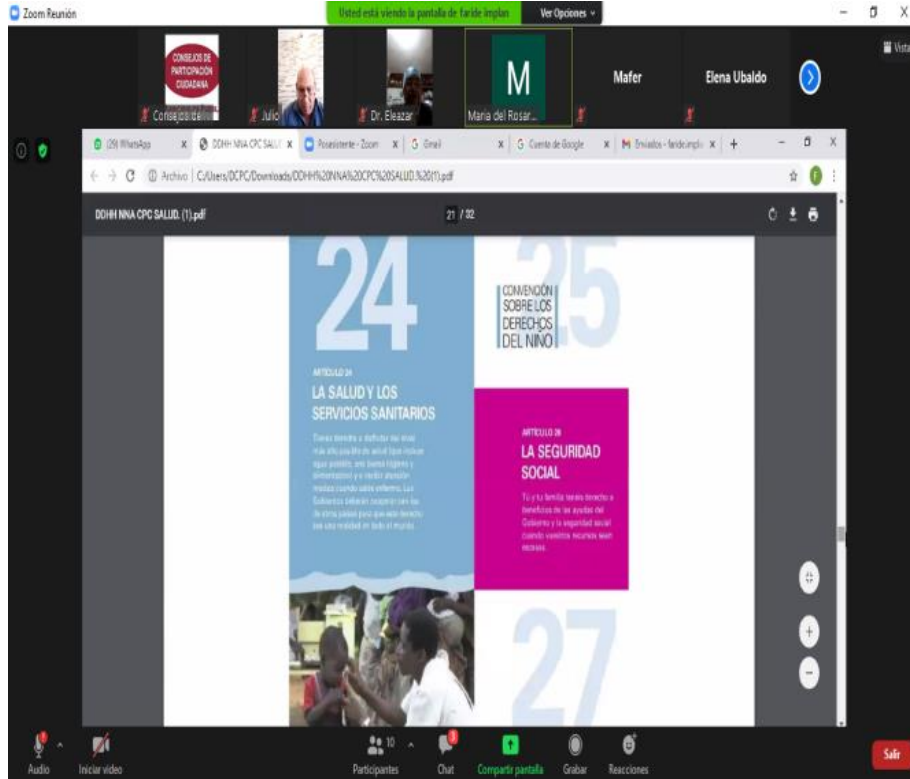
Zoom Reunión

Usted está viendo la pantalla de faride implan

Ver Opciones

CONSEJOS DE PARTICIPACIÓN CIUDADANA

Consejos del

Julio

Dr. Eleazar

M

Maria del Rosar...

Mafer

Elena Ubaldo

Vista

(29) WhatsApp

DDHH NNA CPC SALU

Posasistente - Zoom

Gmail

Cuenta de Google

Enviados - faride.impla

Archivo | C:/Users/DCPC/Downloads/DDHH%20NNA%20CPC%20SALUD.%20(1).pdf

DDHH NNA CPC SALUD. (1).pdf

21 / 32

24

25

CONVENCIÓN SOBRE LOS DERECHOS DEL NIÑO

ARTÍCULO 24

LA SALUD Y LOS SERVICIOS SANITARIOS

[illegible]

ARTÍCULO 26

LA SEGURIDAD SOCIAL

Tú y tu familia tenéis derecho a beneficiaros de las ayudas del Gobierno y la seguridad social cuando vuestros recursos sean escasos.

27

Audio

Iniciar video

10

Participantes

3

Chat

Compartir pantalla

Grabar

Reacciones

Salir